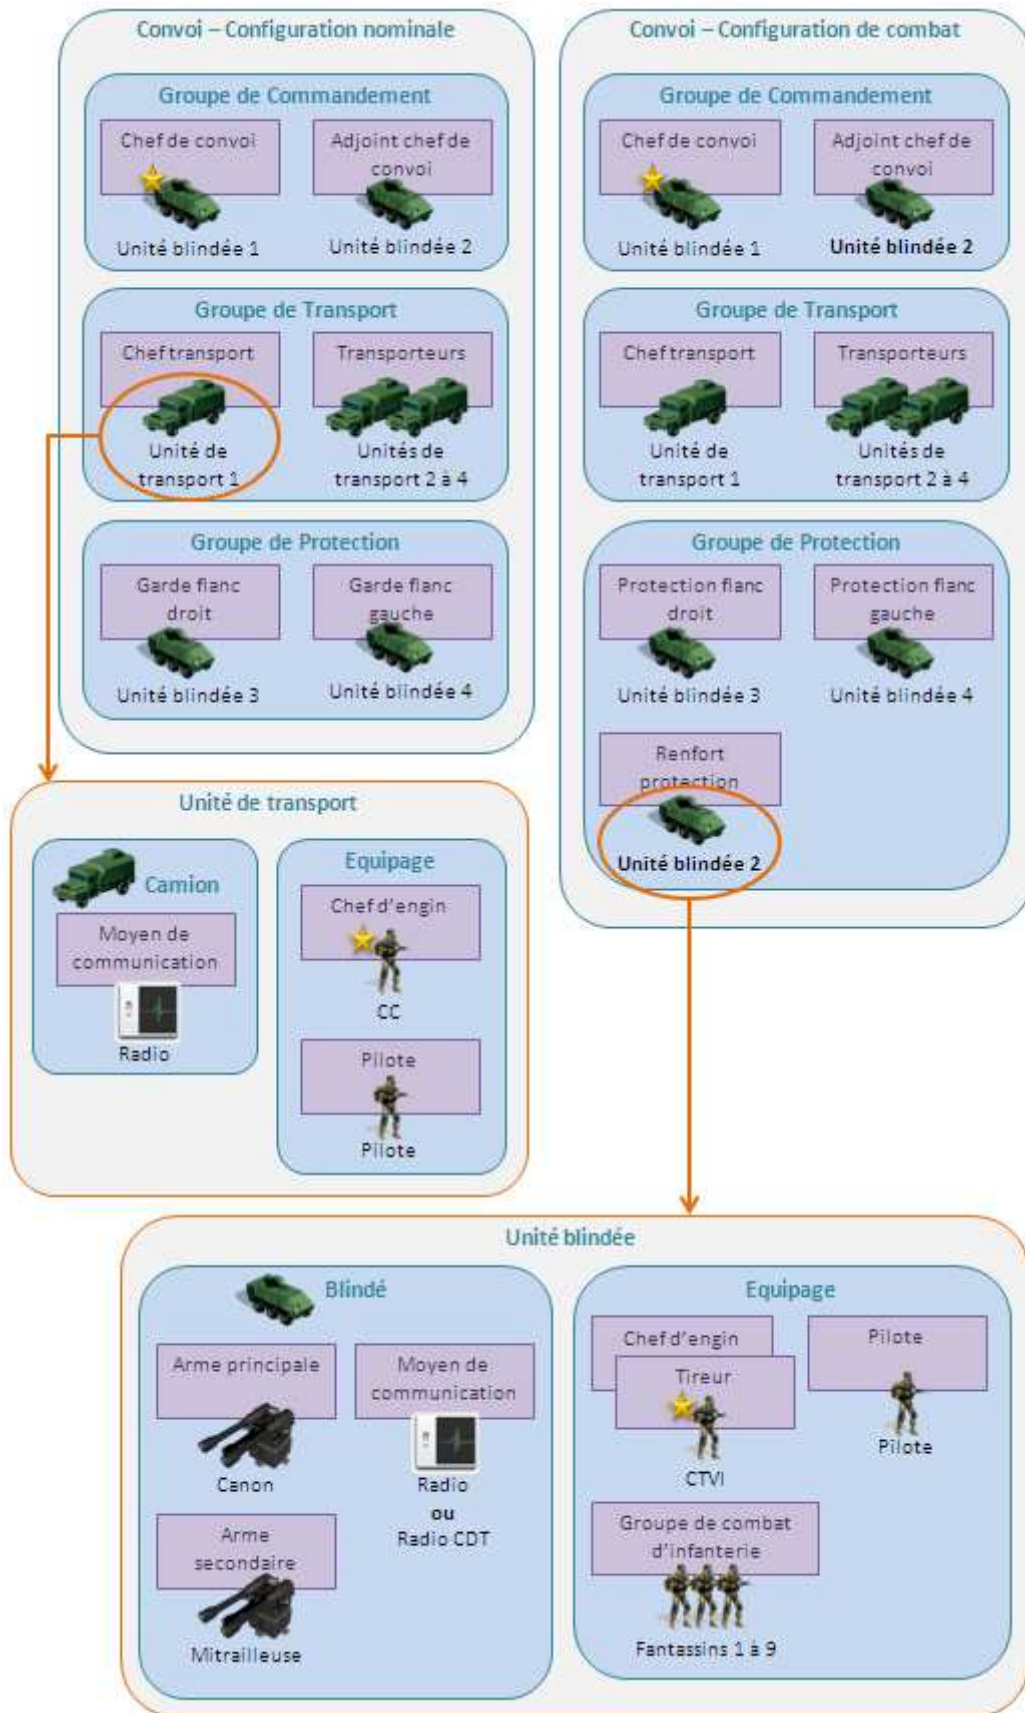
Convoi – Configuration nominale

Groupe de Commandement

Chef de convoi

Unité blindée 1

Adjoint chef de convoi

Unité blindée 2

Groupe de Transport

Chef transport

Unité de transport 1

Transporteurs

Unités de transport 2 à 4

Groupe de Protection

Garde flanc droit

Unité blindée 3

Garde flanc gauche

Unité blindée 4

Convoi – Configuration de combat

Groupe de Commandement

Chef de convoi

Unité blindée 1

Adjoint chef de convoi

Unité blindée 2

Groupe de Transport

Chef transport

Unité de transport 1

Transporteurs

Unités de transport 2 à 4

Groupe de Protection

Protection flanc droit

Unité blindée 3

Protection flanc gauche

Unité blindée 4

Renfort protection

Unité blindée 2

Unité de transport

Camion

Moyen de communication

Radio

Equipage

Chef d'engin

CC

Pilote

Pilote

Unité blindée

Blindé

Arme principale

Canon

Moyen de communication

Radio
ou
Radio CDT

Arme secondaire

Mitrailleuse

Equipage

Chef d'engin

Tireur

CTVI

Pilote

Pilote

Groupe de combat d'infanterie

Fantassins 1 à 9